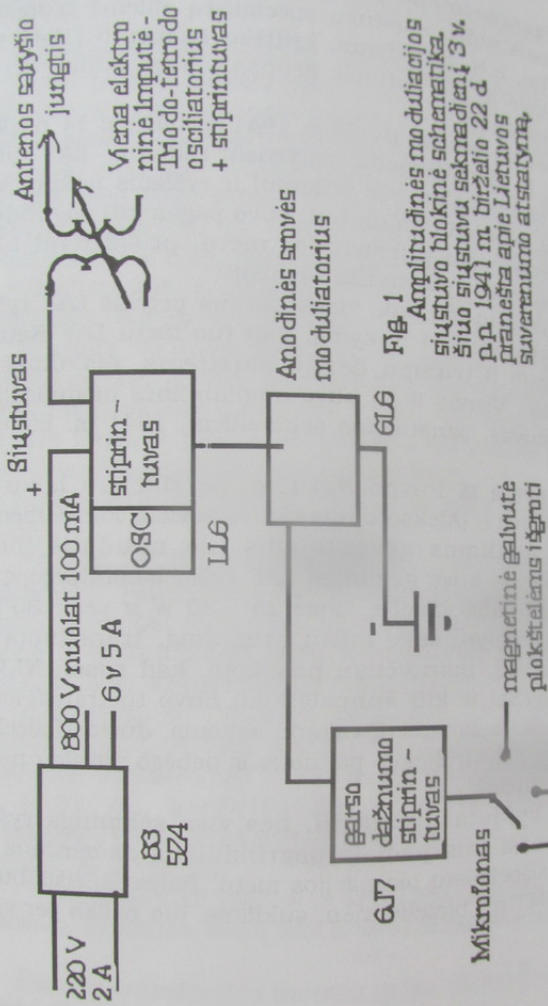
Siųstuvas
+
Antenos ryšio jungtis

Viena elektrinė lmputė - Trio do-tetro do osciliatorius + stiprintuvas

220 V
2 A

800 V nuolat 100 mA
6 v 5 A

83
5Z4

OSC
stiprintuvas
1L6

Anodinės srovės moduliatorius

6L6

garso dažnumo stiprintuvas
6J7

Mikrofonas

magnetinė galvutė plokštelėms išgroti

Fig. 1
Amplitudinės moduliacijos siųstuvo blokinė schematika, šiuo siųstuvu sekmadienį 3 v. p.p. 1941 m. birželio 22 d. pranešta apie Lietuvos suverenumo atstatymą.